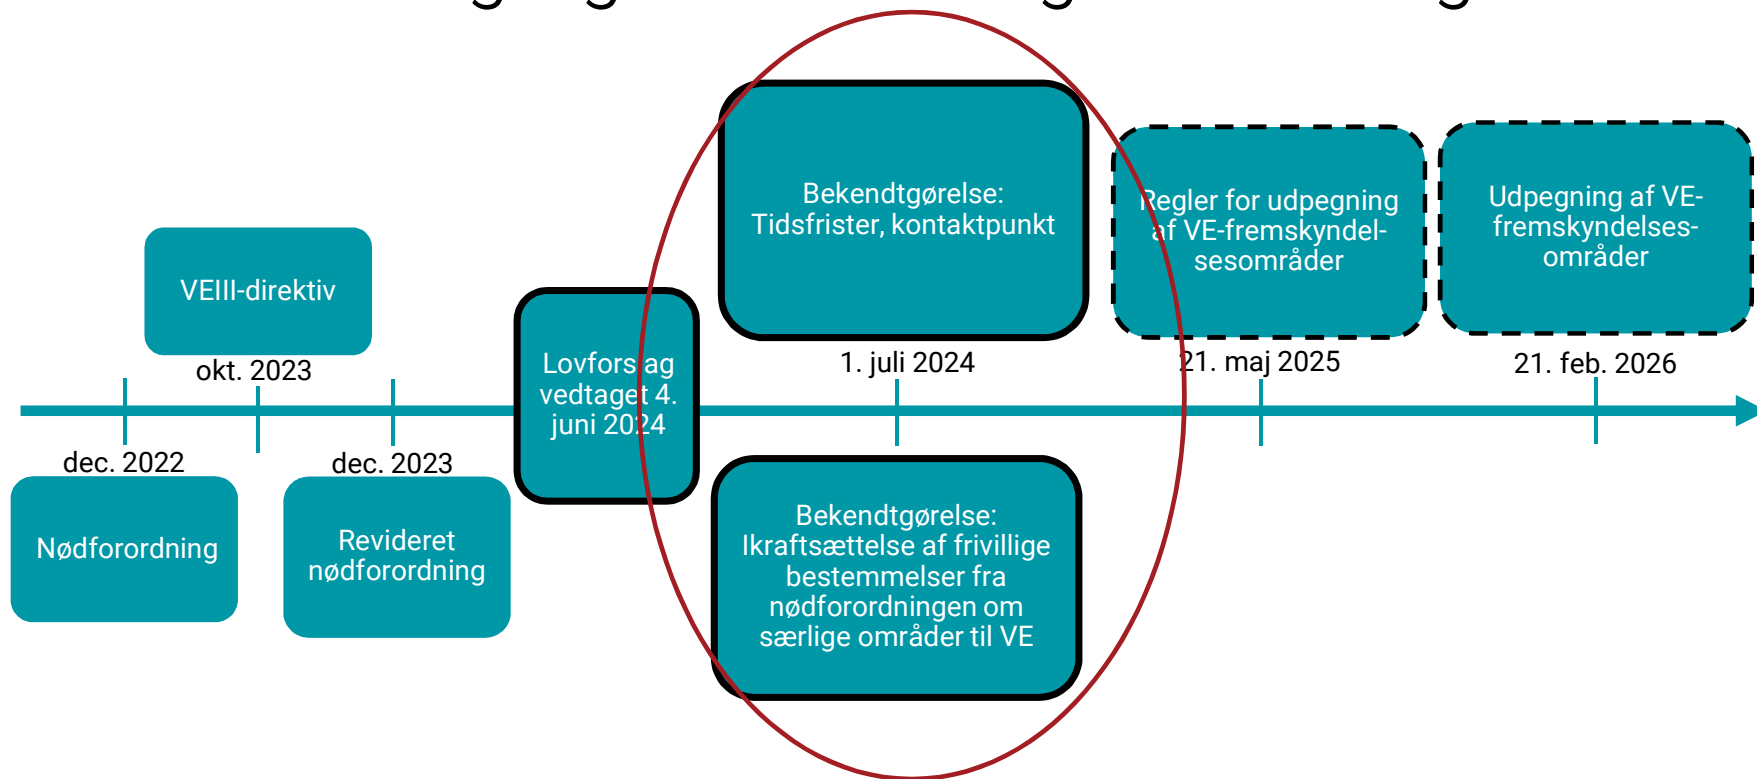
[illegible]

VEIII-direktiv

okt. 2023

dec. 2022

Nødforordning

dec. 2023

Revideret nødforordning

Lovforslag vedtaget 4. juni 2024

Bekendtgørelse: Tidsfrister, kontaktpunkt

1. juli 2024

Bekendtgørelse: Ikraftsættelse af frivillige bestemmelser fra nødforordningen om særlige områder til VE

Regler for udpegning af VE-fremskyndelsesområder

21. maj 2025

Udpegning af VE-fremskyndelsesområder

21. feb. 2026